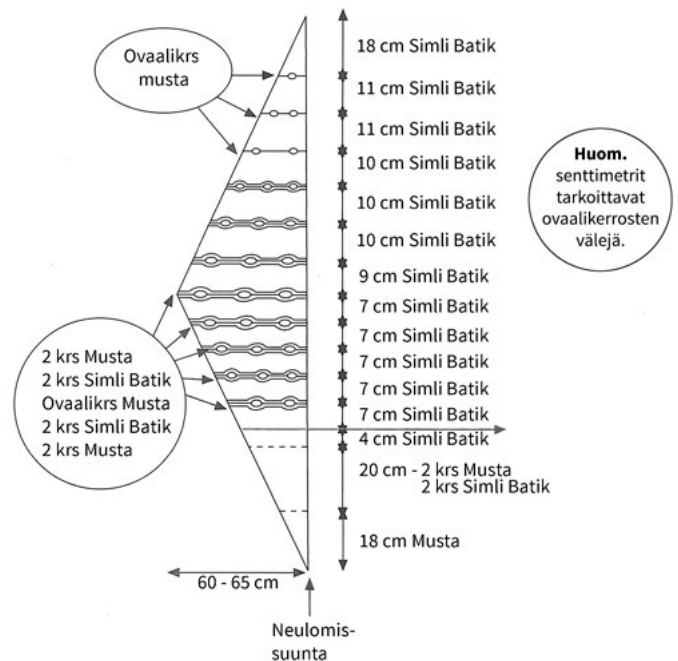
Ovaalikrs musta

18 cm Simli Batik
11 cm Simli Batik
11 cm Simli Batik
10 cm Simli Batik
10 cm Simli Batik
10 cm Simli Batik
9 cm Simli Batik
7 cm Simli Batik
7 cm Simli Batik
7 cm Simli Batik
7 cm Simli Batik
7 cm Simli Batik
4 cm Simli Batik
20 cm - 2 krs Musta 2 krs Simli Batik
18 cm Musta

Huom. senttimetrit tarkoittavat ovaalikerrosten välejä.

2 krs Musta
2 krs Simli Batik
Ovaalikrs Musta
2 krs Simli Batik
2 krs Musta

60 - 65 cm

Neulomissuunta